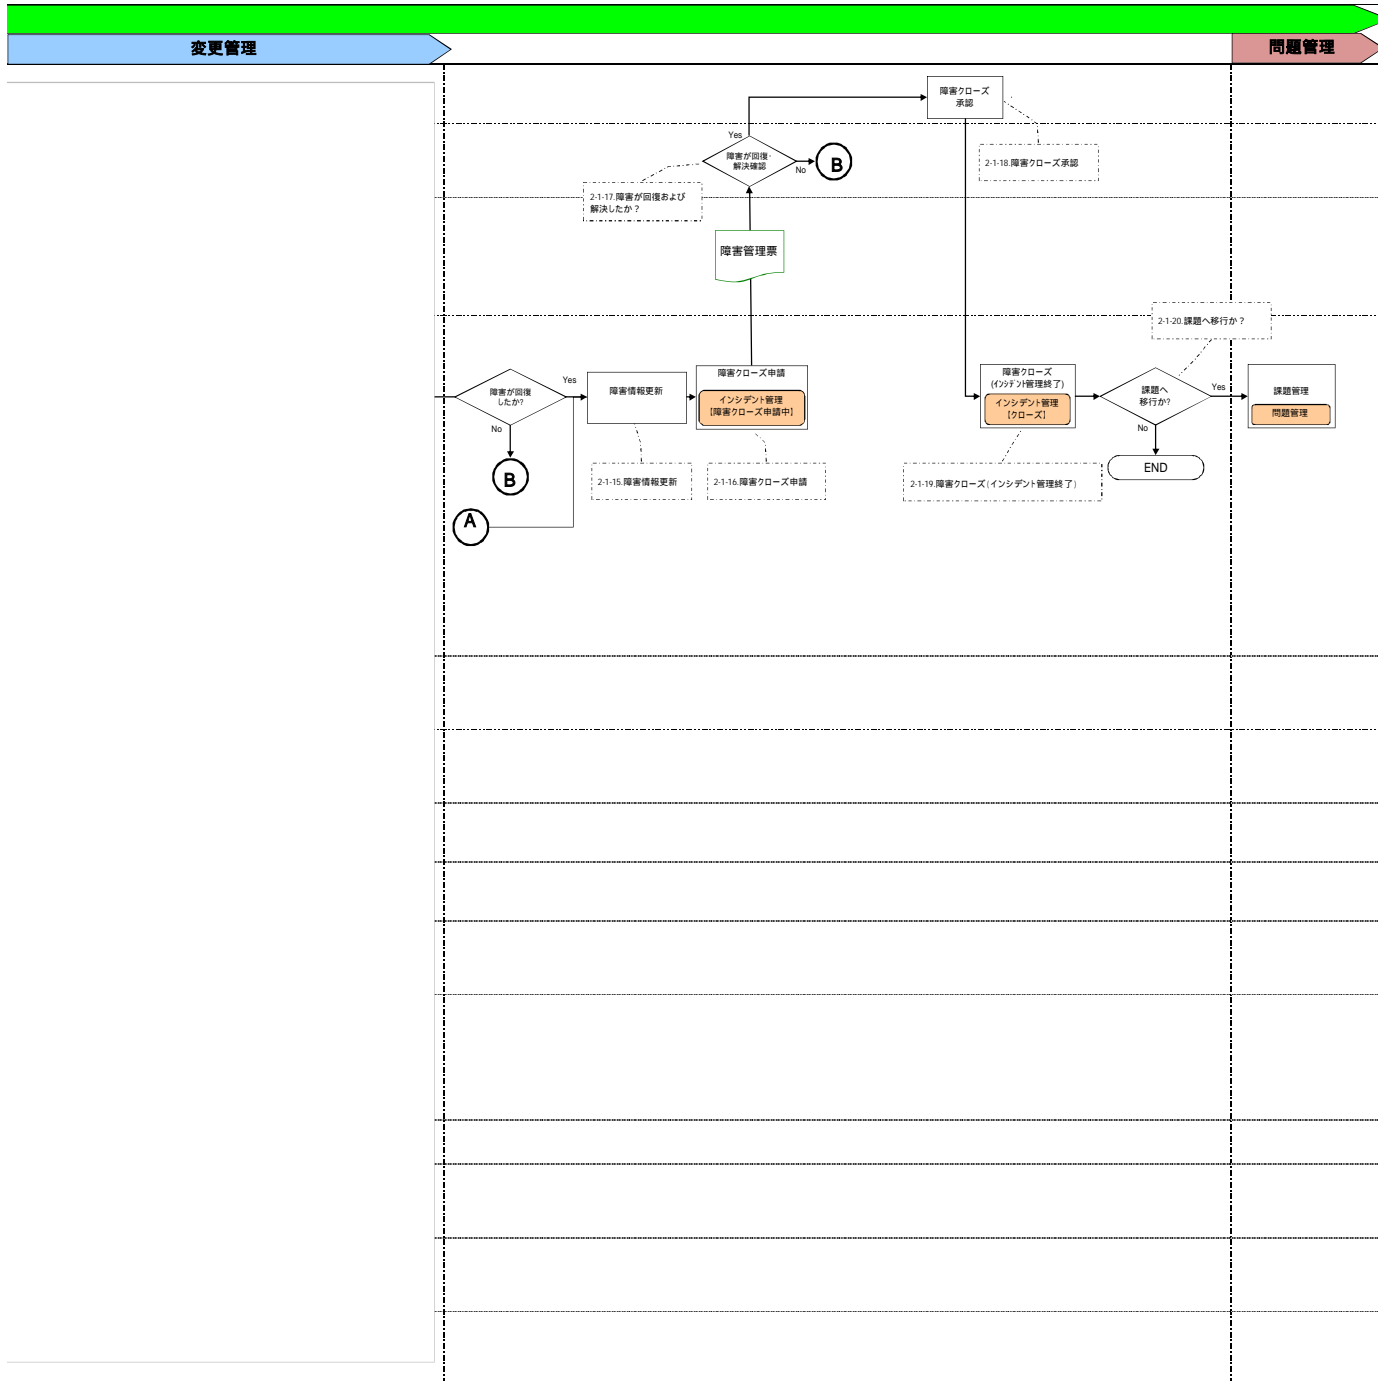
変更管理

問題管理

障害クローズ承認

2-1-18.障害クローズ承認

Yes

障害が回復・解決確認

No

B

2-1-17.障害が回復および解決したか？

障害管理票

2-1-20.課題へ移行か？

障害が回復したか?

Yes

No

B

A

障害情報更新

2-1-15.障害情報更新

障害クローズ申請

インシデント管理
[障害クローズ申請中]

2-1-16.障害クローズ申請

障害クローズ
(ｲﾝｼﾃﾞﾝﾄ管理終了)

インシデント管理
[クローズ]

2-1-19.障害クローズ（インシデント管理終了）

課題へ移行か?

Yes

No

END

課題管理

問題管理